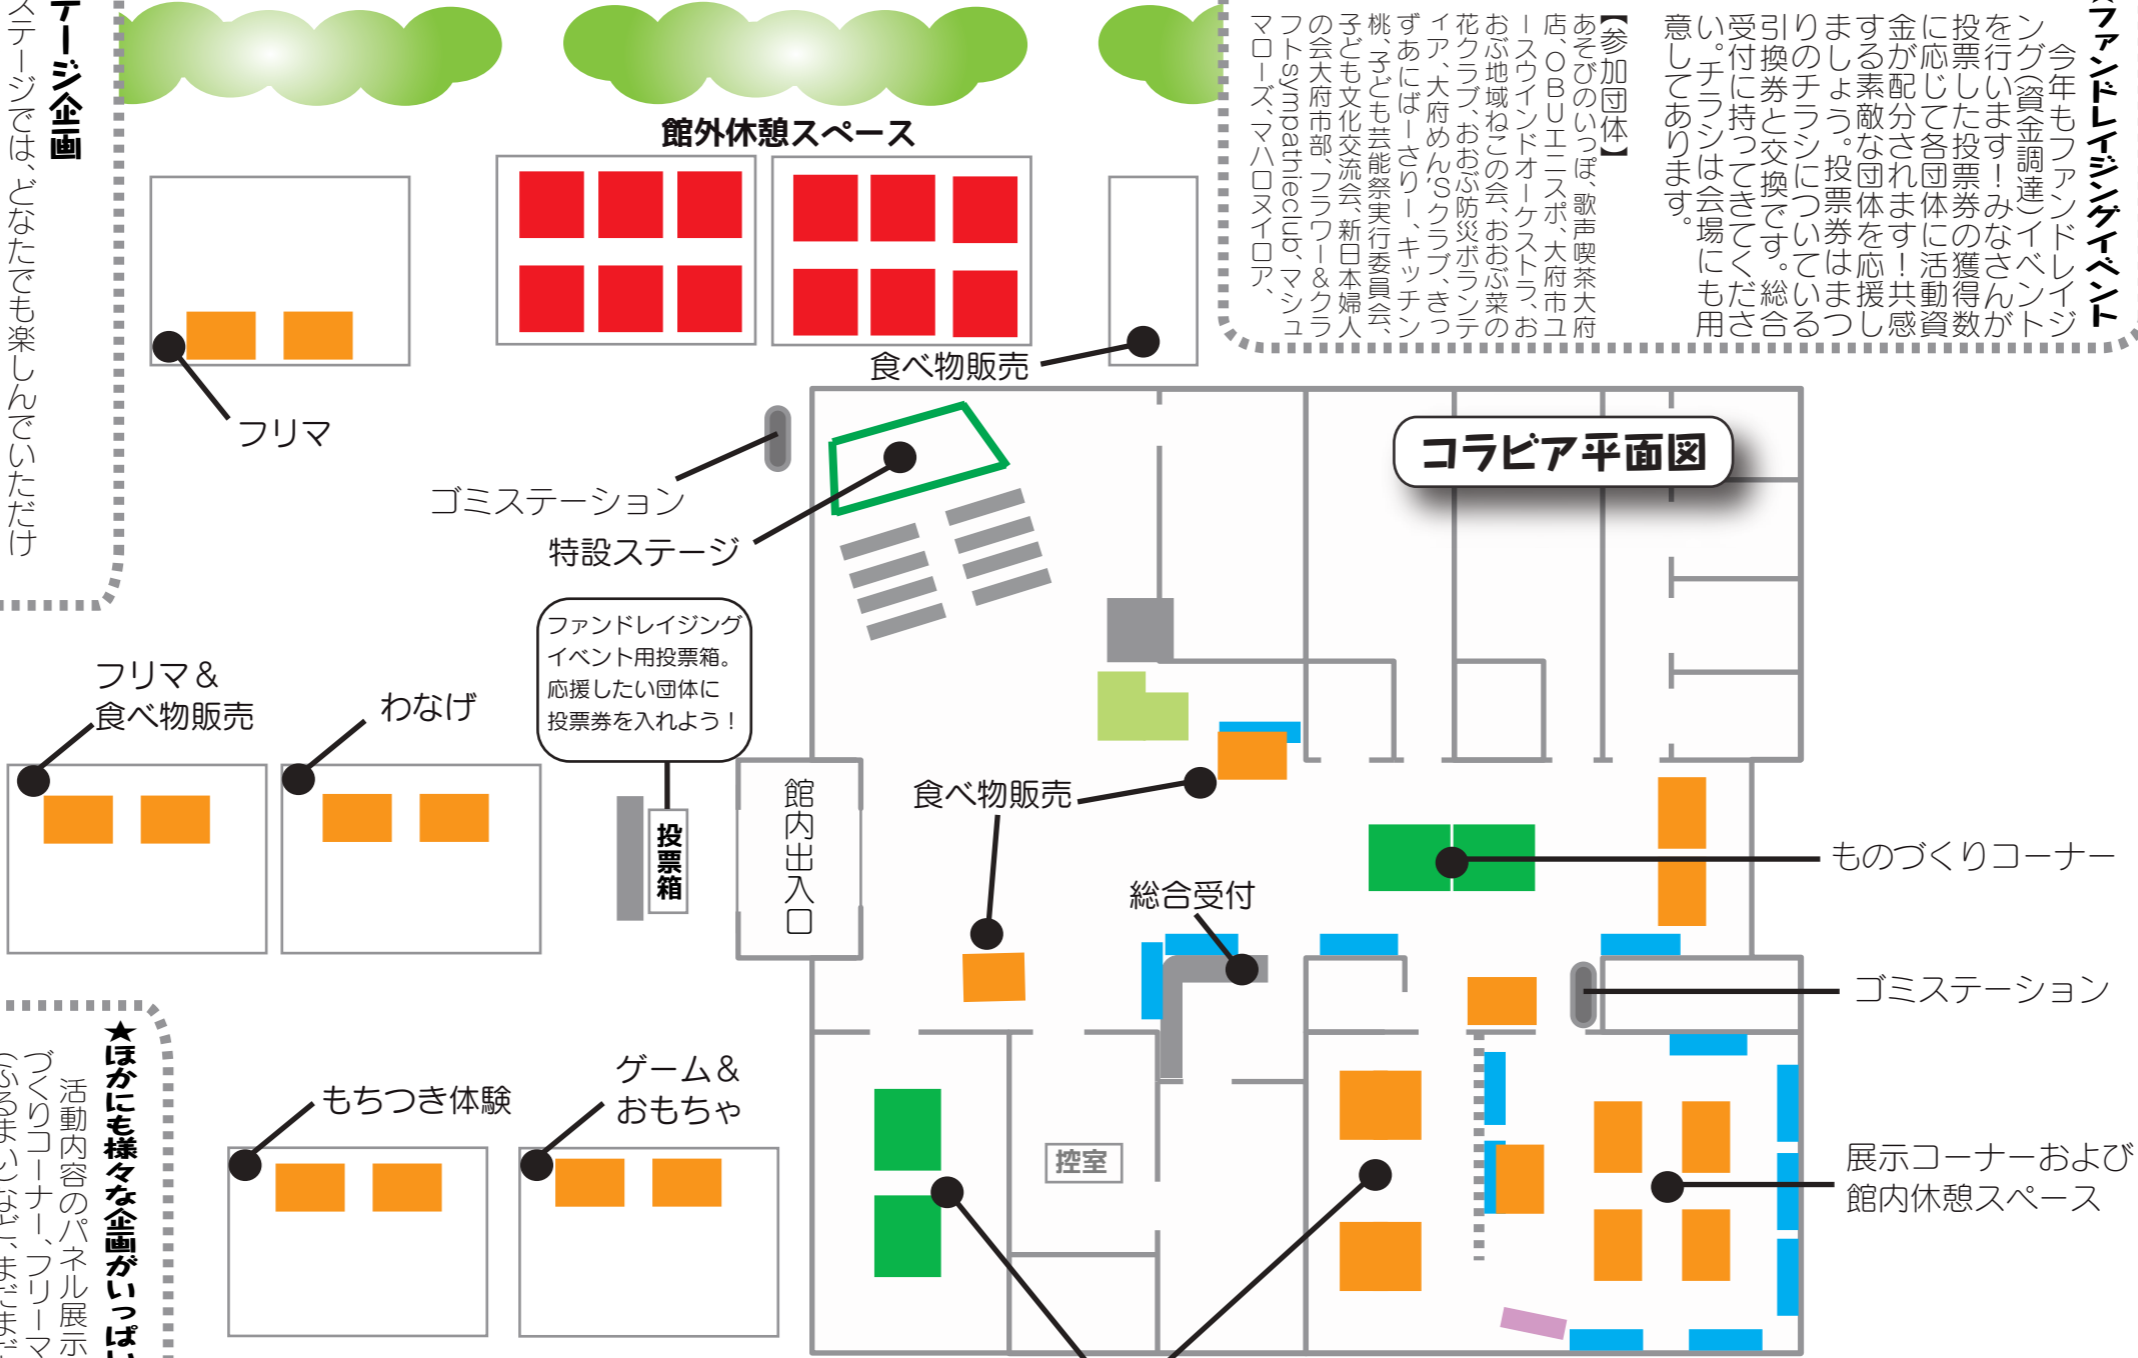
テージ企画
ステージでは、どなたでも楽しんでいただけ

館外休憩スペース

ファンドレイジングイベント
今年もファンドレイジング(資金調達)イベントを行います!みなさんが投票した各団体の獲得数に応じて各団体に活動資金が配分されます!共感する素敵な団体を応援しましょう。投票券は引換券と交換です。総合受付に持ってきてください。チラシは会場にも用意してあります。

【参加団体】
あそびのいっぽ、歌声喫茶大府店、OBUエニスポ、大府市ユースウインドオーケストラ、おおぶ地域ねこの会、おおぶ菜の花クラブ、おおぶ防災ボランティア、大府めんSクラブ、きっずあにばーさりー、キッチン桃、子ども文化交流会、新日本婦人の会大府市部、フラワー&クラフトsympatheclub、マシュマローズ、マハロヌイロア、

コラビア平面図

フリマ
ゴミステーション
特設ステージ
食べ物販売

ファンドレイジングイベント用投票箱。応援したい団体に投票券を入れよう!

フリマ&食べ物販売
わなげ
投票箱
館内出入口
食べ物販売
ものづくりコーナー
総合受付
ゴミステーション

★ほかにも様々な企画がいっぱい
活動内容のパネル展示づくりコーナー、フリーマ(ふるまい)など、まざま

もちつき体験
ゲーム&おもちゃ
控室
展示コーナーおよび館内休憩スペース